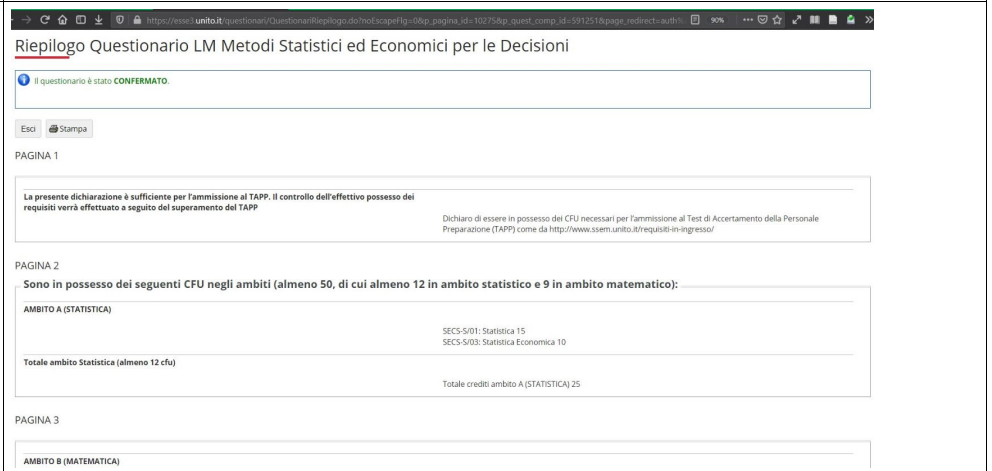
https://esse3.unito.it/questionari/QuestionariRiepilogo.do?noEscapeFlg=0&p_pagina_id=10275&p_quest_comp_id=591251&page_redirect=auth%
90%

Riepilogo Questionario LM Metodi Statistici ed Economici per le Decisioni

Il questionario è stato CONFERMATO.

Esci Stampa

PAGINA 1

La presente dichiarazione è sufficiente per l'ammissione al TAPP. Il controllo dell'effettivo possesso dei requisiti verrà effettuato a seguito del superamento del TAPP

Dichiaro di essere in possesso dei CFU necessari per l'ammissione al Test di Accertamento della Personale Preparazione (TAPP) come da http://www.ssem.unito.it/requisiti-in-ingresso/

PAGINA 2

Sono in possesso dei seguenti CFU negli ambiti (almeno 50, di cui almeno 12 in ambito statistico e 9 in ambito matematico):

AMBITO A (STATISTICA)

SECS-S/01: Statistica 15
SECS-S/03: Statistica Economica 10

Totale ambito Statistica (almeno 12 cfu)

Totale crediti ambito A (STATISTICA) 25

PAGINA 3

AMBITO B (MATEMATICA)